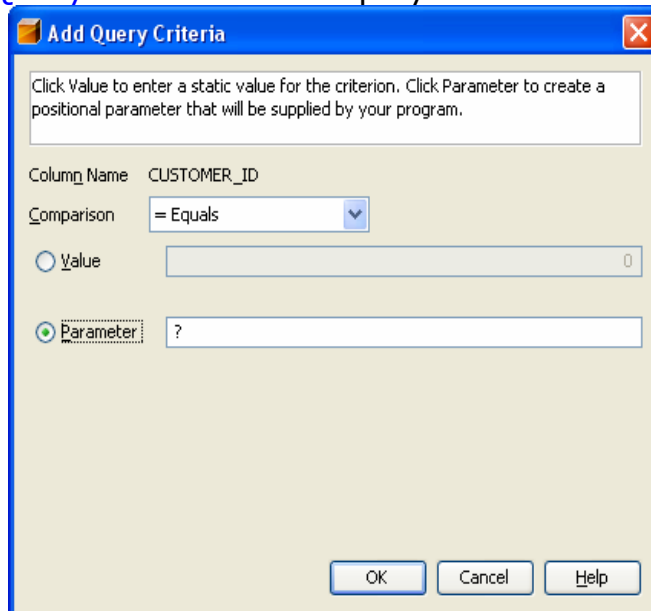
Add Query Criteria

Click Value to enter a static value for the criterion. Click Parameter to create a positional parameter that will be supplied by your program.

Column Name CUSTOMER_ID

Comparison = Equals

Value 0

Parameter ?

OK Cancel Help